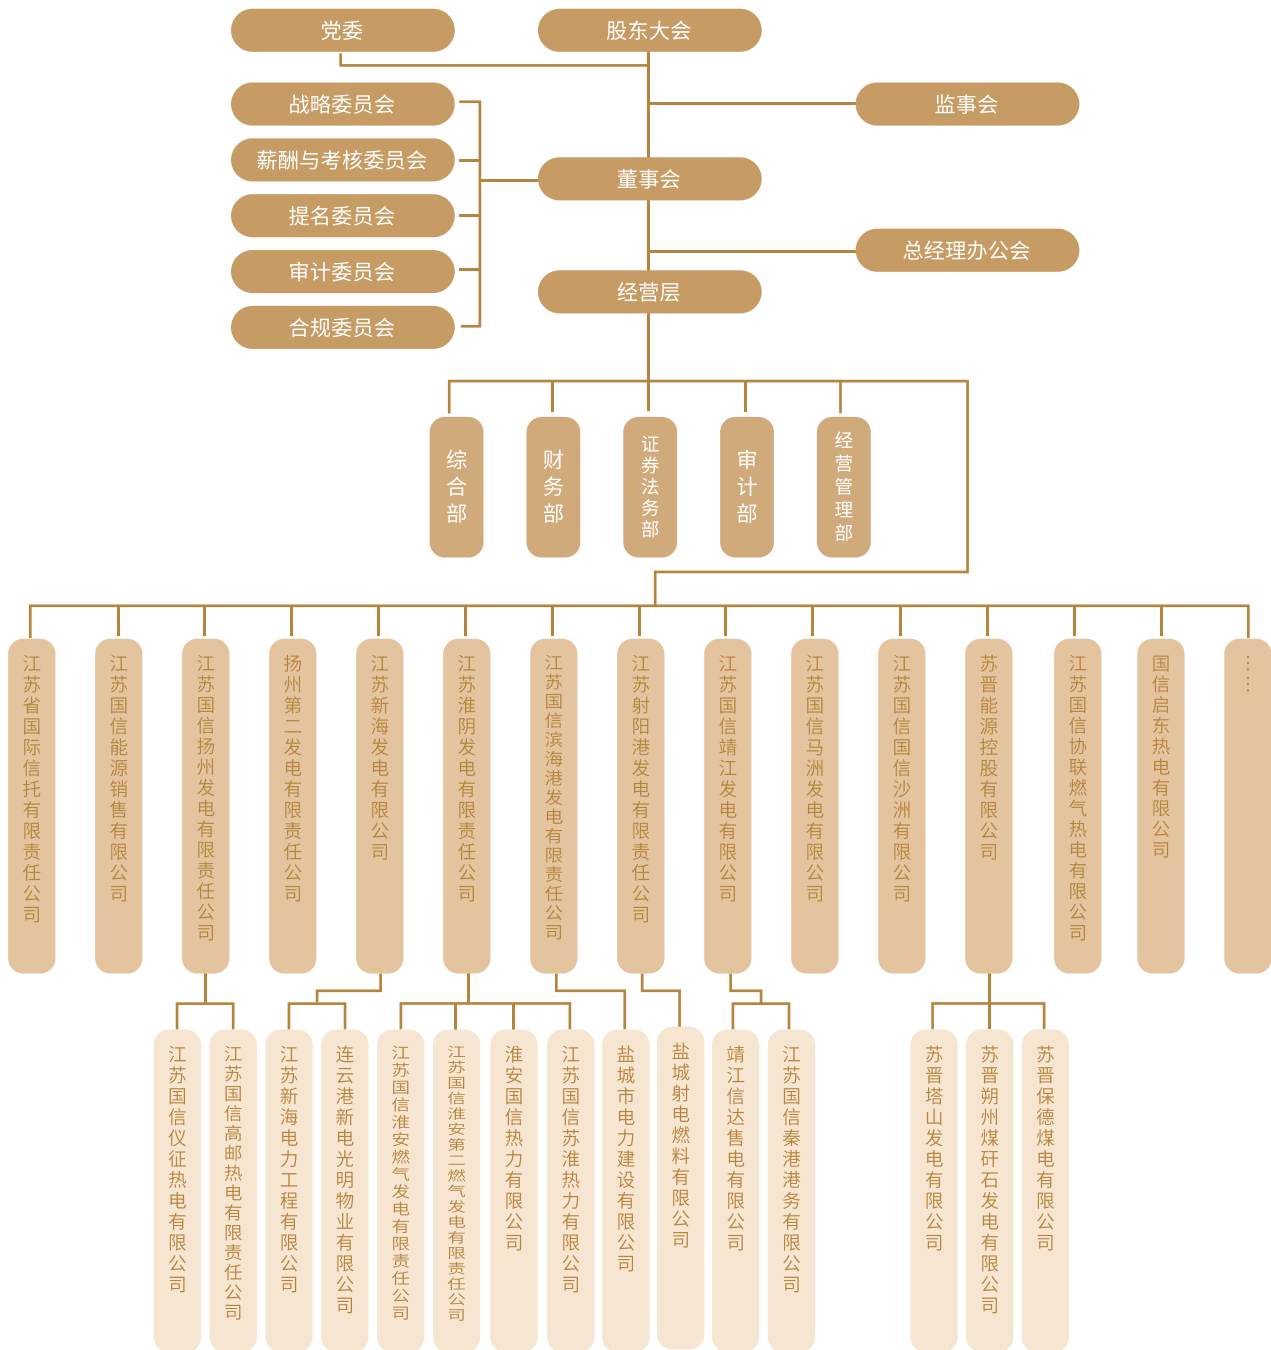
党委
股东大会
战略委员会
薪酬与考核委员会
提名委员会
审计委员会
合规委员会
监事会
董事会
总经理办公会
经营层
综合部
财务部
证券法务部
审计部
经营管理部
江苏省国际信托有限责任公司
江苏国信能源销售有限公司
江苏国信扬州发电有限责任公司
扬州第二发电有限责任公司
江苏新海发电有限公司
江苏淮阴发电有限责任公司
江苏国信滨海港发电有限责任公司
江苏射阳港发电有限责任公司
江苏国信靖江发电有限公司
江苏国信马洲发电有限公司
江苏国信国信沙洲有限公司
苏晋能源控股有限公司
江苏国信协联燃气热电有限公司
国信启东热电有限公司
……
江苏国信仪征热电有限公司
江苏国信高邮热电有限责任公司
江苏新海电力工程有限公司
连云港新电光明物业有限公司
江苏国信淮安燃气发电有限责任公司
江苏国信淮安第二燃气发电有限责任公司
淮安国信热力有限公司
江苏国信苏淮热力有限公司
盐城市电力建设有限公司
盐城射电燃料有限公司
靖江信达售电有限公司
江苏国信秦港港务有限公司
苏晋塔山发电有限公司
苏晋朔州煤矸石发电有限公司
苏晋保德煤电有限公司